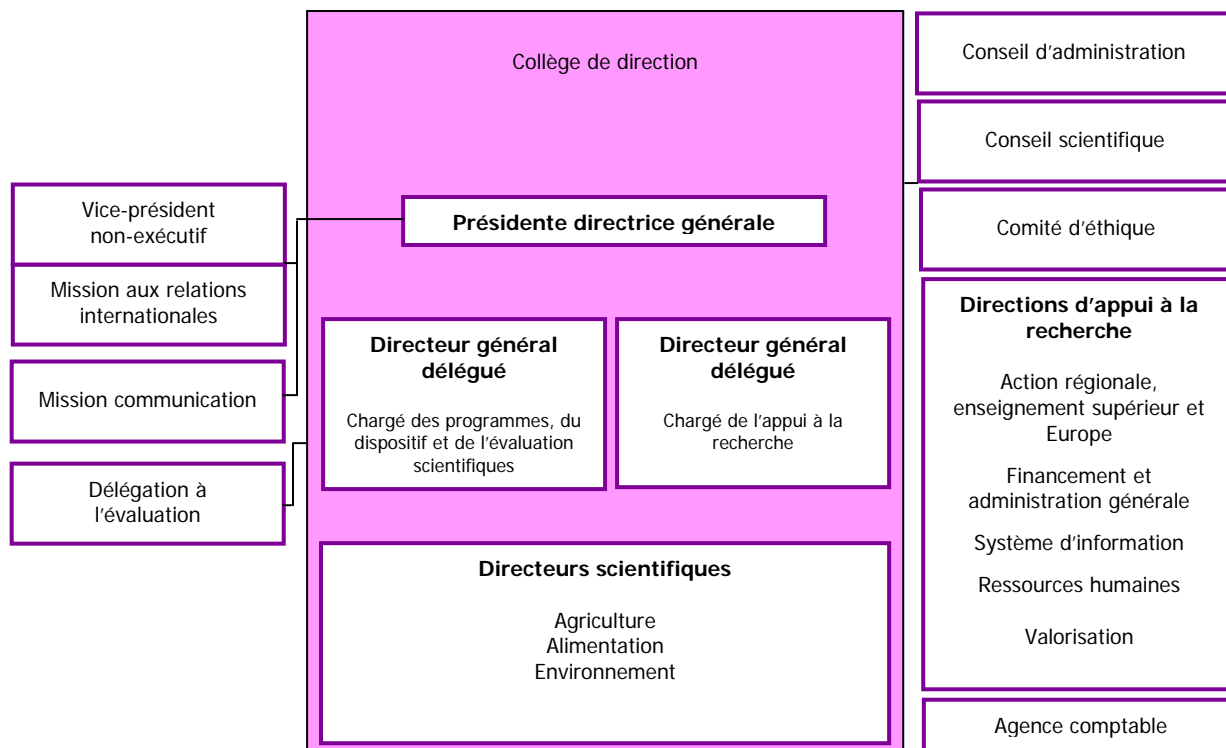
Collège de direction

Conseil d'administration

Conseil scientifique

Vice-président non-exécutif

Mission aux relations internationales

Mission communication

Délégation à l'évaluation

**Présidente directrice générale**

Comité d'éthique

**Directeur général délégué**

Chargé des programmes, du dispositif et de l'évaluation scientifiques

**Directeur général délégué**

Chargé de l'appui à la recherche

**Directions d'appui à la recherche**

Action régionale, enseignement supérieur et Europe

Financement et administration générale

Système d'information

Ressources humaines

Valorisation

**Directeurs scientifiques**

Agriculture
Alimentation
Environnement

Agence comptable